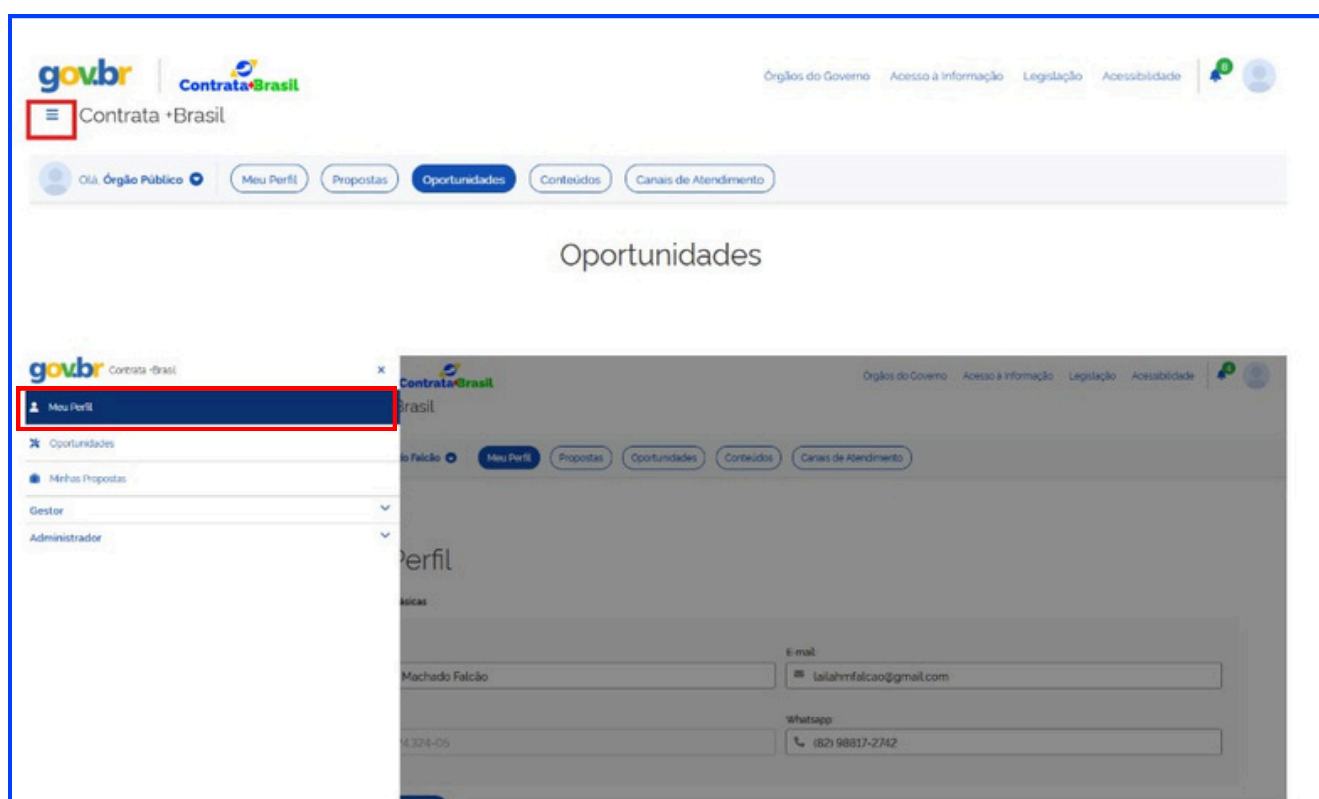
gov.br Contrata+Brasil

Contrata +Brasil

Órgãos do Governo Acesso à Informação Legislação Acessibilidade

0

Olá, Órgão Público

Meu Perfil Propostas Oportunidades Conteúdos Canais de Atendimento

Oportunidades

gov.br Contrata +Brasil

×

Meu Perfil

Oportunidades

Minhas Propostas

Gestor

Administrador

Contrata+Brasil

Brasil

Órgãos do Governo Acesso à Informação Legislação Acessibilidade

0

o Falcão

Meu Perfil Propostas Oportunidades Conteúdos Canais de Atendimento

Perfil

ásicas

E-mail

Machado Falcão

lailahmfalcao@gmail.com

Whatsapp

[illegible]324-05

(82) 98817-2742